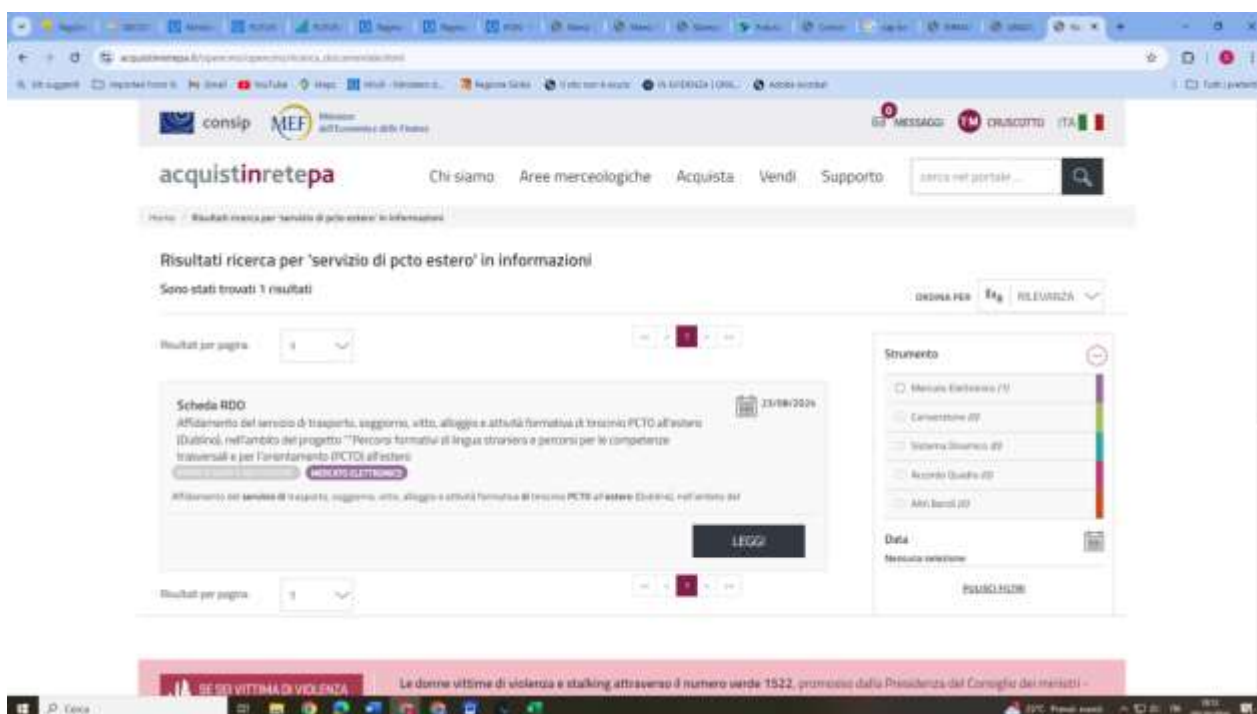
consip MEF Ministero dell'Economia e delle Finanze

0 MESSAGGI TM CRUSCOTTO ITA

acquistinretepa Chi siamo Aree merceologiche Acquista Vendi Supporto cerca nel portale...

Home / Risultati ricerca per 'servizio di pcto estero' in informazioni

Risultati ricerca per 'servizio di pcto estero' in informazioni

Sono stati trovati 1 risultati

ORDINA PER RILEVANZA

Risultati per pagina 5

Strumento

Mercato Elettronico (1)

Convenzione (0)

Sistema Dinamico (0)

Accordo Quadro (0)

Altri bandi (0)

Scheda RDO

23/08/2024

Affidamento del servizio di trasporto, soggiorno, vitto, alloggio e attività formativa di tirocinio PCTO all'estero (Dublino), nell'ambito del progetto ""Percorsi formativi di lingua straniera e percorsi per le competenze trasversali e per l'orientamento (PCTO) all'estero

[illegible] MERCATO ELETTRONICO

Affidamento del servizio di trasporto, soggiorno, vitto, alloggio e attività formativa di tirocinio PCTO all'estero (Dublino), nell'ambito del

LEGGI

Data

Nessuna selezione

PULISCI FILTRI

Risultati per pagina 5

SE SEI VITTIMA DI VIOLENZA

Le donne vittime di violenza e stalking attraverso il numero verde 1522, promosso dalla Presidenza del Consiglio dei ministri -

Cerca